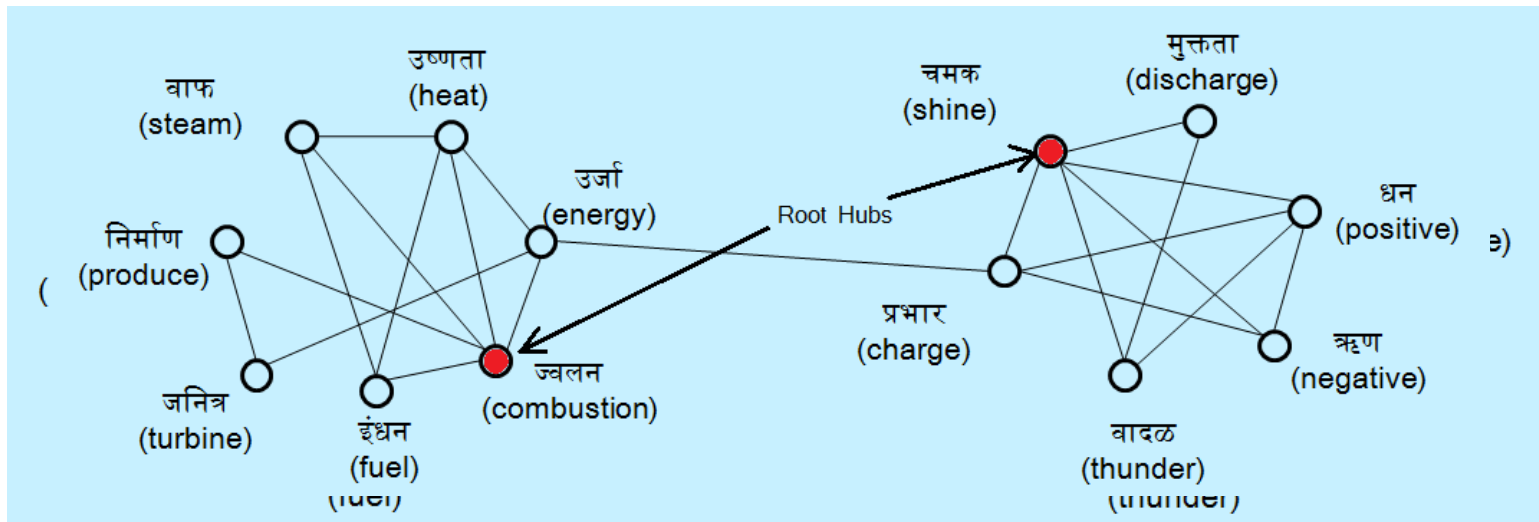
वाफ
(steam)

उष्णता
(heat)

उर्जा
(energy)

निर्माण
(produce)

जनित्र
(turbine)

इंधन
(fuel)

ज्वलन
(combustion)

(

Root Hubs

चमक
(shine)

मुक्तता
(discharge)

धन
(positive)

e)

प्रभार
(charge)

ऋण
(negative)

वादळ
(thunder)

(fuel)

(thunder)